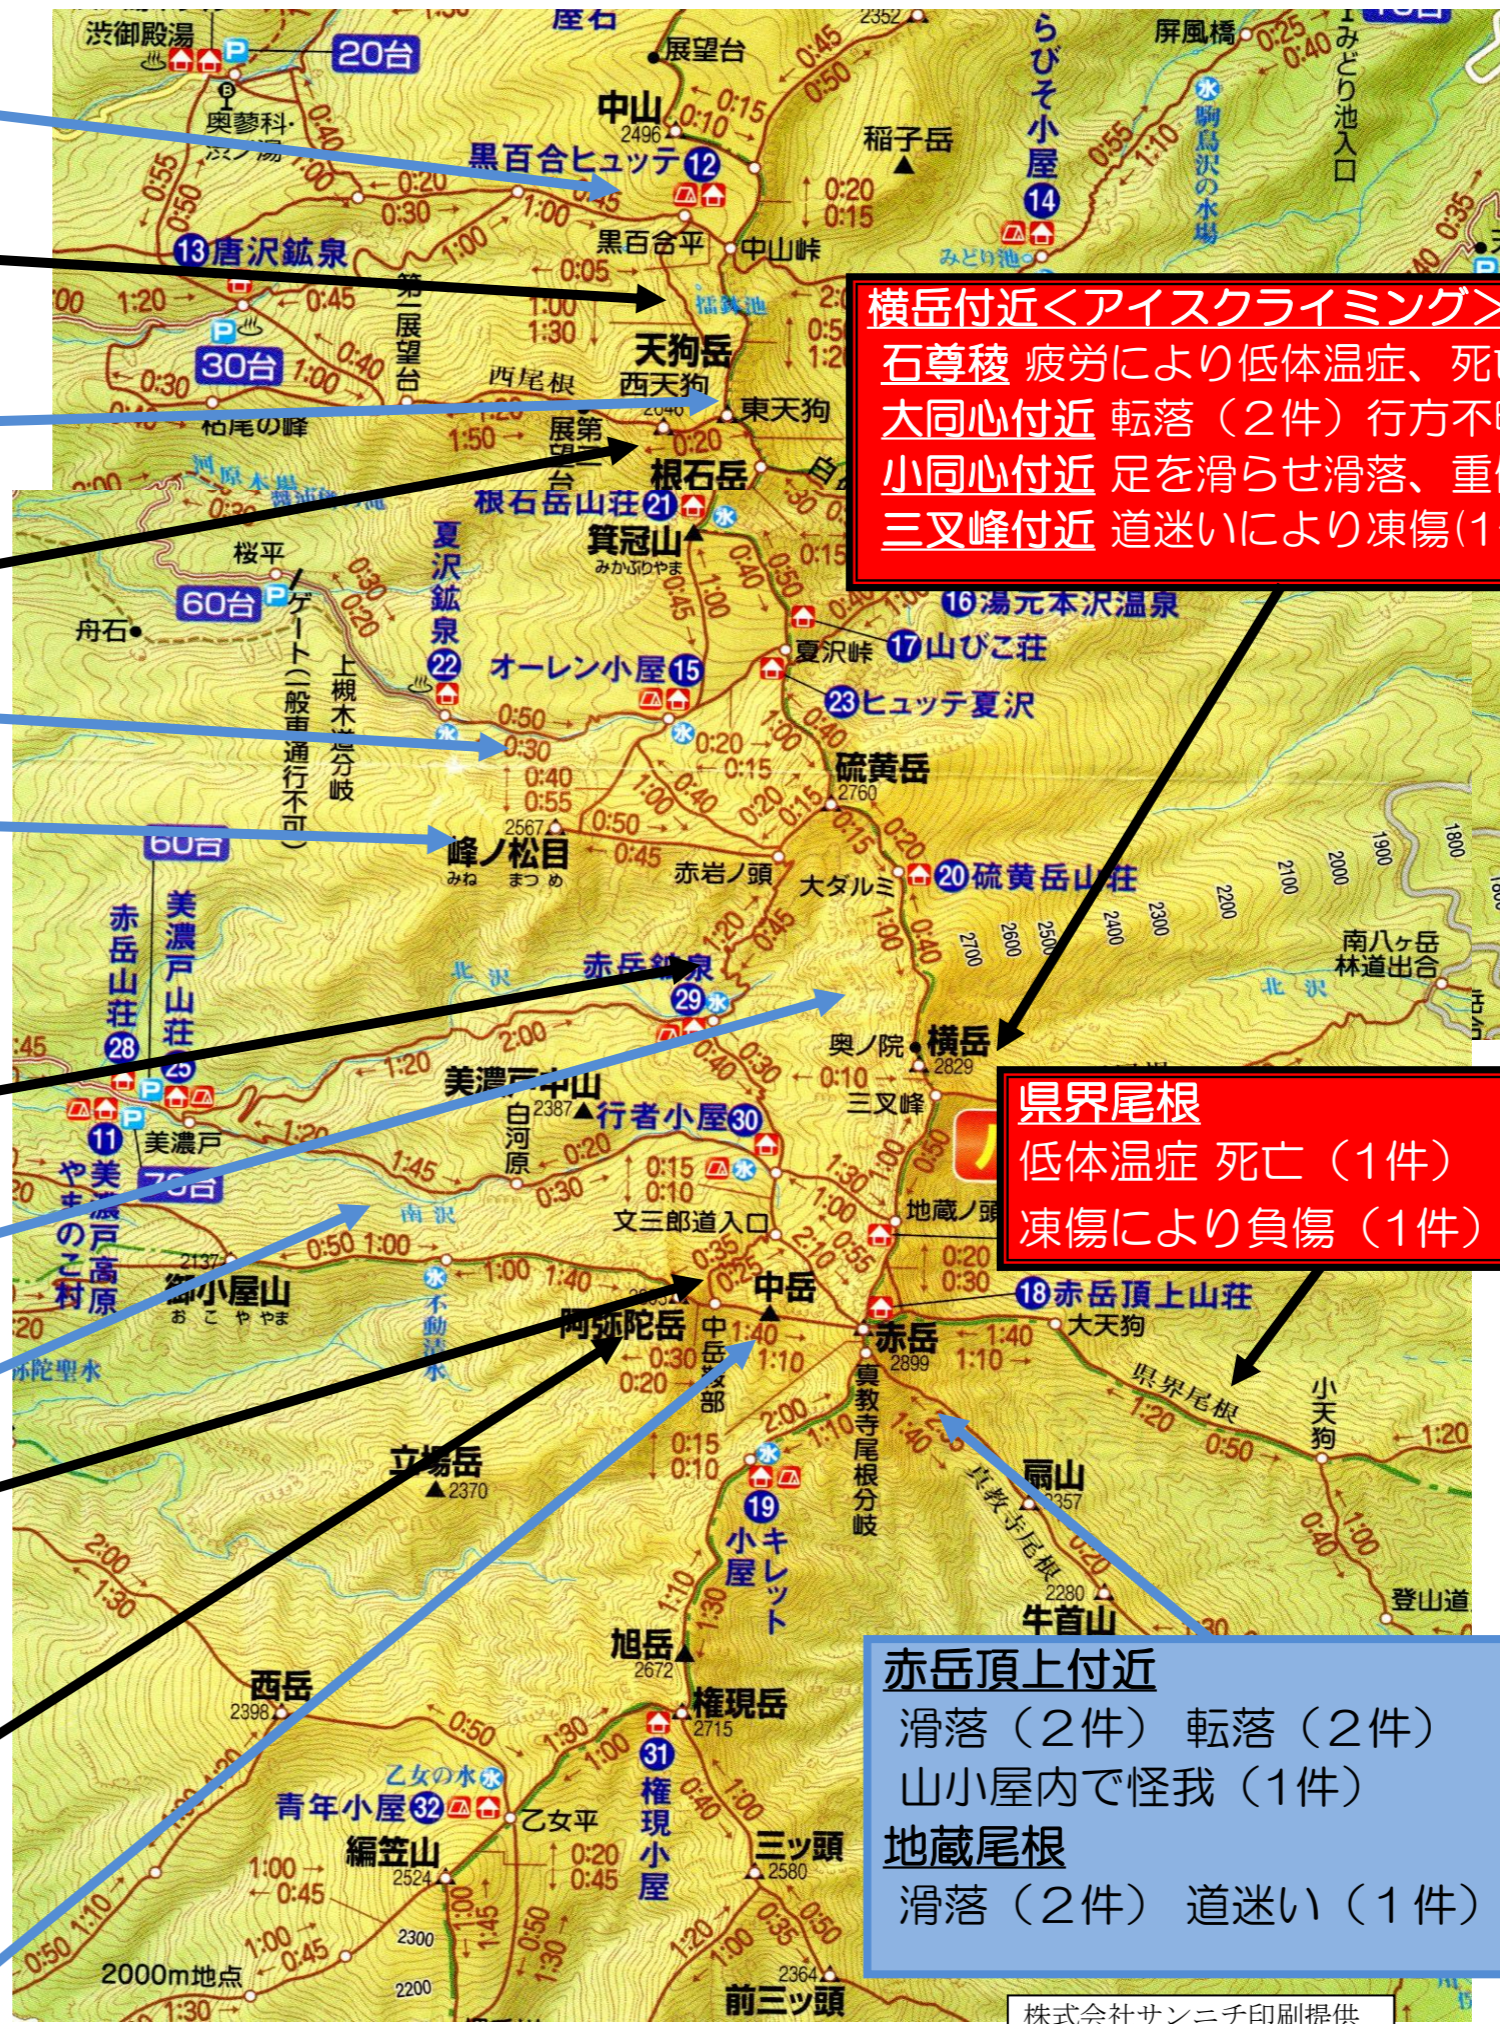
横岳付近＜アイスクライミング＞
石尊稜 疲労により低体温症、死
大同心付近 転落（２件）行方不
小同心付近 足を滑らせ滑落、重
三叉峰付近 道迷いにより凍傷(1

県界尾根
低体温症 死亡（１件）
凍傷により負傷（１件）

赤岳頂上付近
滑落（２件） 転落（２件）
山小屋内で怪我（１件）
地蔵尾根
滑落（２件） 道迷い（１件）

渋御殿湯 20台 奥蓼科 中山 2496 展望台 黒百合ヒュッテ 12 稲子岳 しらびそ小屋 14 屏風橋 みどり池入口 駒鳥沢の水場 みどり池 唐沢鉱泉 13 黒百合平 中山峠 第二展望台 30台 天狗岳 西天狗 東天狗 西尾根 枯尾の峰 展望台 根石岳 根石岳山荘 21 箕冠山 みかぶりやま 桜平 60台 ゲート（一般車通行不可） 舟石 夏沢鉱泉 22 オーレン小屋 15 上槻木分岐 16 湯元本沢温泉 夏沢峠 17 山びこ荘 23 ヒュッテ夏沢 硫黄岳 2760 峰ノ松目 みね まつ め 2567 赤岩ノ頭 大ダルミ 20 硫黄岳山荘 60台 赤岳山荘 28 美濃戸山荘 25 赤岳鉱泉 29 北沢 横岳 2829 奥ノ院 南八ヶ岳林道出合 北沢 美濃戸中山 2387 行者小屋 30 三叉峰 白河原 11 美濃戸 やまのこ村 美濃戸高原 70台 南沢 文三郎道入口 地蔵ノ頭 18 赤岳頂上山荘 大天狗 中岳 阿弥陀岳 赤岳 2899 御小屋山 おこややま 2137 不動清水 中岳道分岐 真教寺尾根分岐 県界尾根 小天狗 立場岳 2370 19 キレット小屋 扇山 2357 真教寺尾根 2280 牛首山 登山道 旭岳 2672 権現岳 2715 西岳 2398 31 権現小屋 乙女の水 青年小屋 32 乙女平 三ッ頭 2580 編笠山 2524 2000m地点 2300 2200 2364 前三ッ頭 株式会社サンニチ印刷提供
0:45 0:50 0:15 0:10 0:20 0:30 1:00 0:05 1:20 1:30 0:40 0:55 0:25 1:10 0:35 2:00 1:40 1:50 2:10